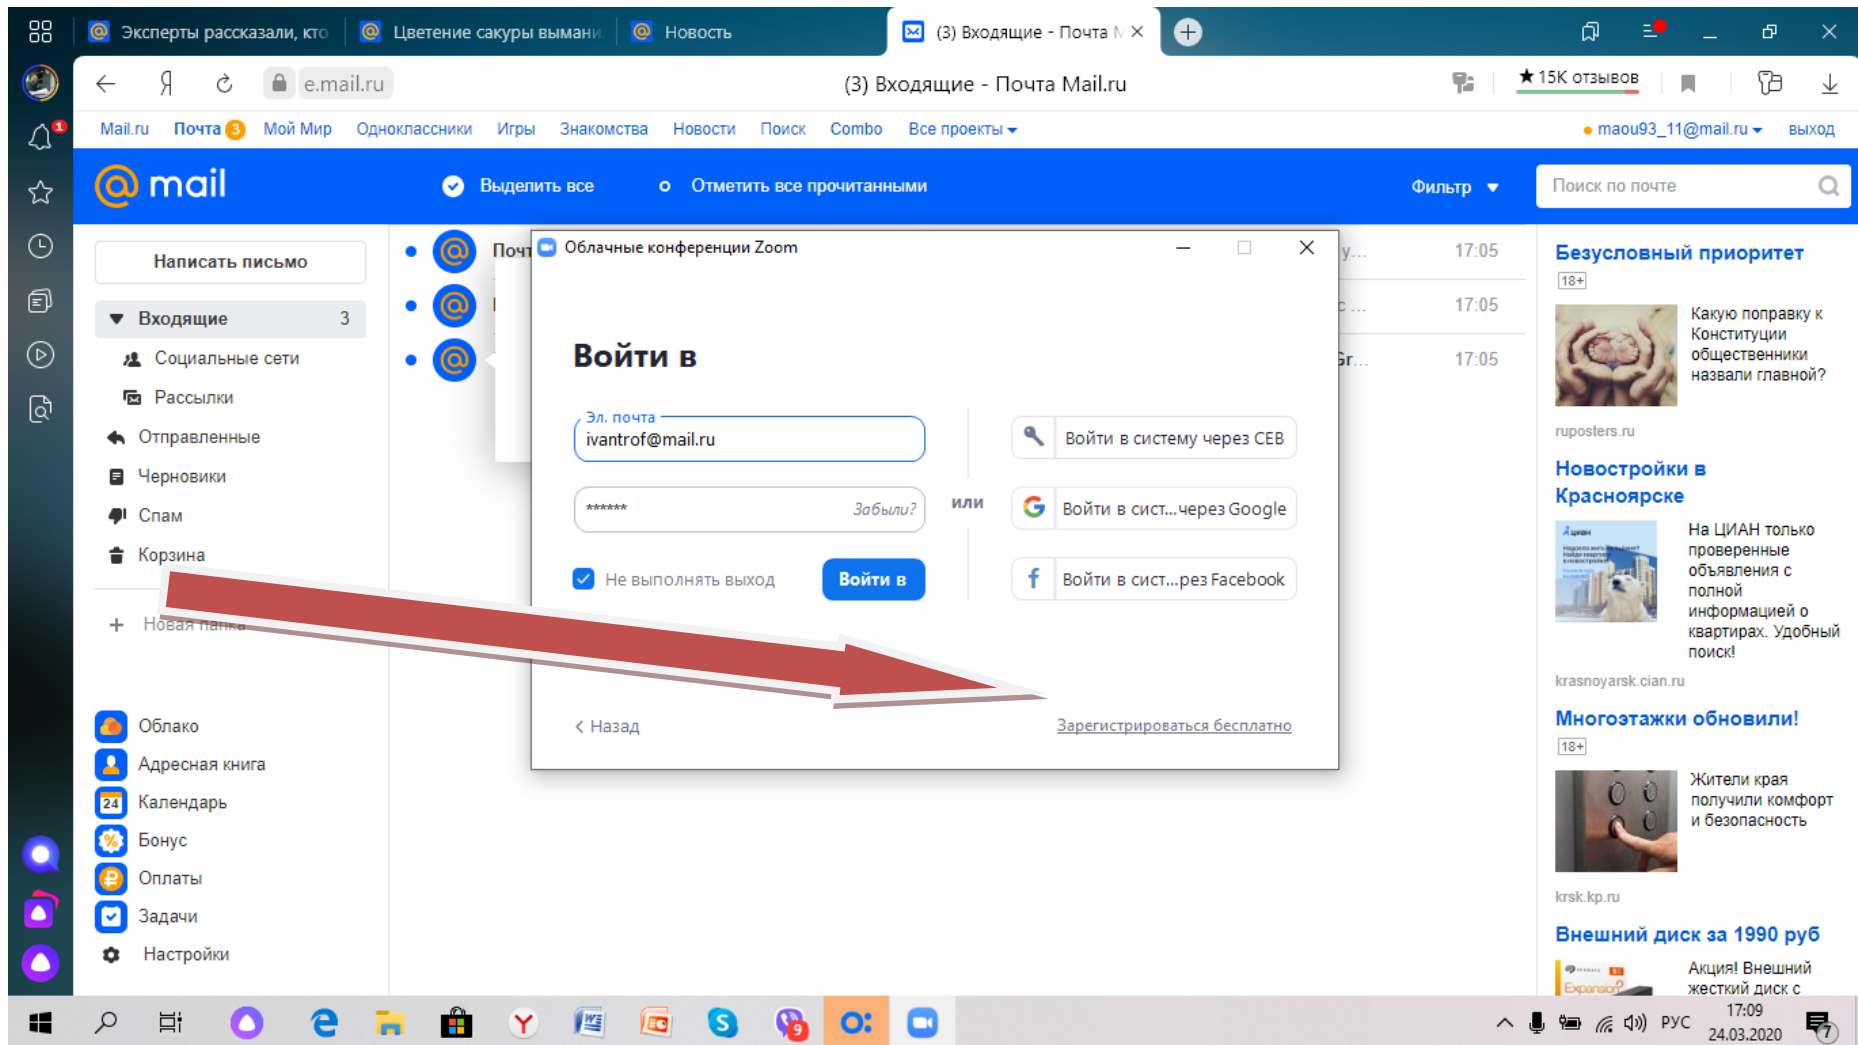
Эксперты рассказали, кто | Цветение сакуры выман | Новость | (3) Входящие - Почта

e.mail.ru | (3) Входящие - Почта Mail.ru | ★ 15К отзывов

Mail.ru Почта 3 Мой Мир Одноклассники Игры Знакомства Новости Поиск Combo Все проекты | maou93_11@mail.ru выход

mail | Выделить все | Отметить все прочитанными | Фильтр | Поиск по почте

Написать письмо

Входящие 3
Социальные сети
Рассылки
Отправленные
Черновики
Спам
Корзина

Новая папка

Облако
Адресная книга
Календарь
Бонус
Оплаты
Задачи
Настройки

Почт

17:05
17:05
17:05

Облачные конференции Zoom

Войти в

Эл. почта
ivantrof@mail.ru

****** Забыли?

Не выполнять выход | Войти в

или

Войти в систему через СЕВ
Войти в сист...через Google
Войти в сист...рез Facebook

‹ Назад | Зарегистрироваться бесплатно

Безусловный приоритет
18+
Какую поправку к Конституции общественники назвали главной?
ruposters.ru

Новостройки в Красноярске
На ЦИАН только проверенные объявления с полной информацией о квартирах. Удобный поиск!
krasnoyarsk.cian.ru

Многоэтажки обновили!
18+
Жители края получили комфорт и безопасность
krsk.kp.ru

Внешний диск за 1990 руб
Акция! Внешний жесткий диск с

РУС 17:09 24.03.2020